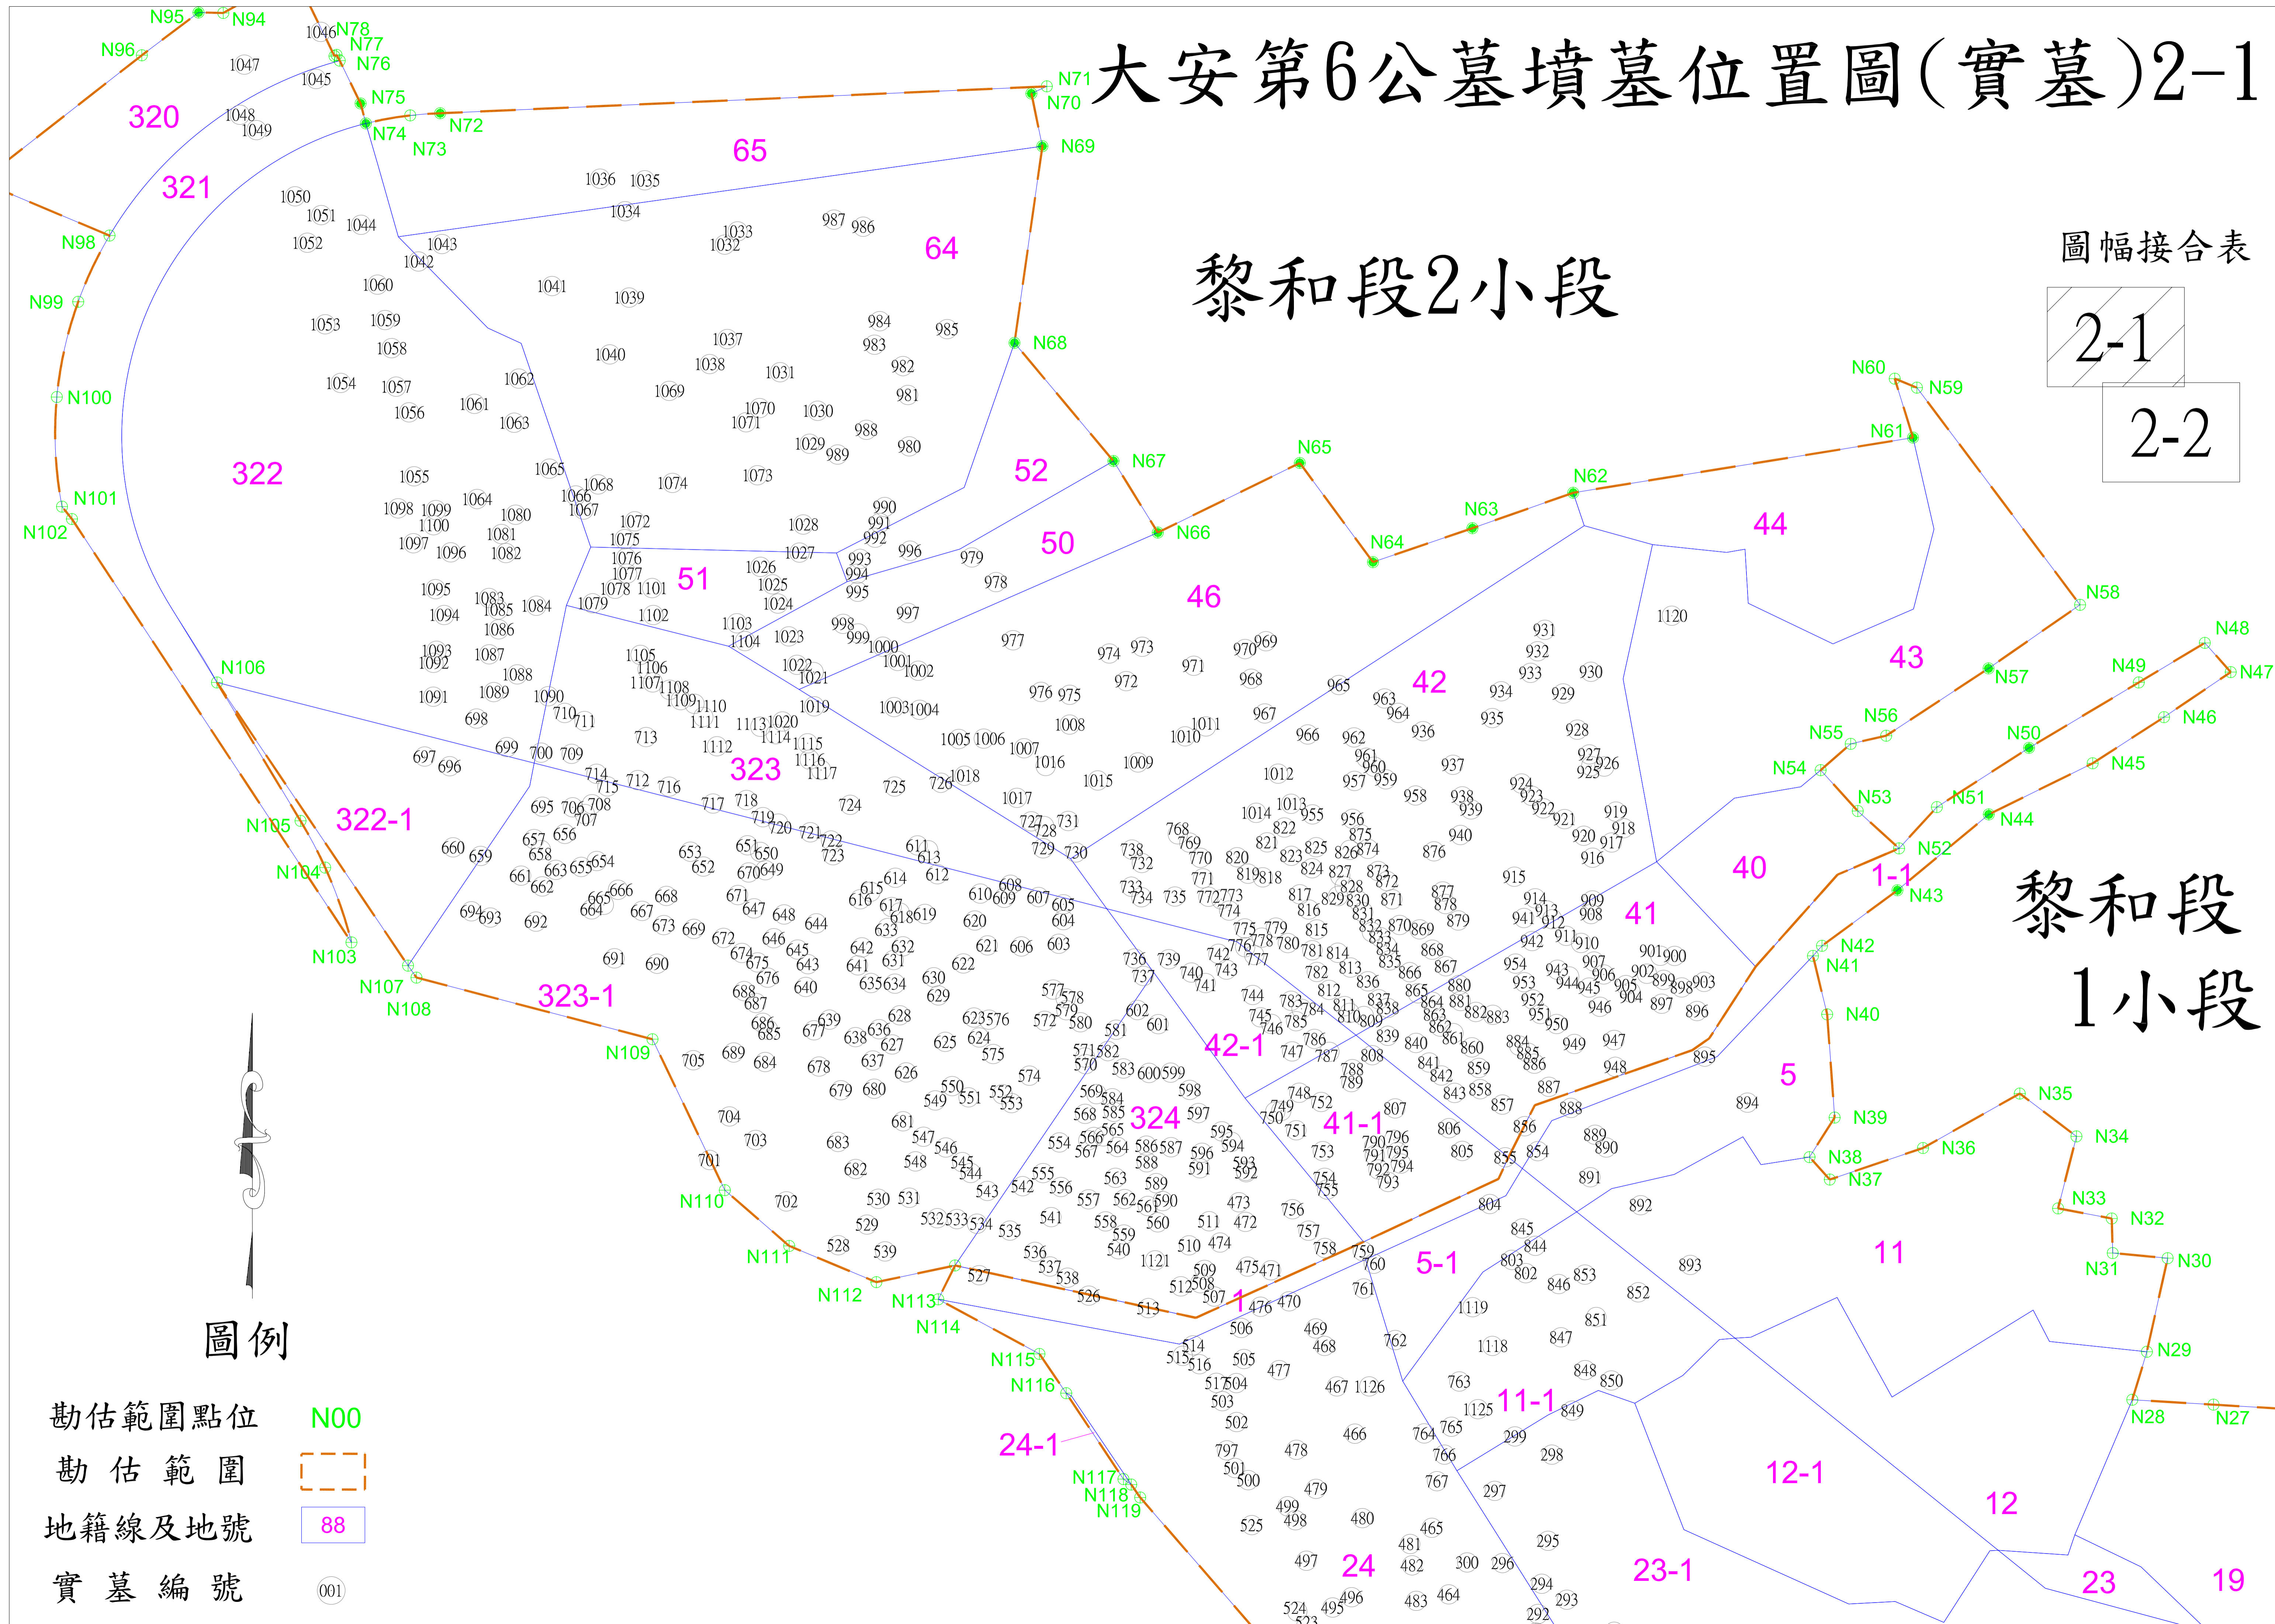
大安第6公墓墳墓位置圖(實墓)2-1

黎和段2小段

黎和段 1小段

圖幅接合表

| 2-1 | |
|---|---|
| | 2-2 |

圖例

勘估範圍點位 N00

勘估範圍

地籍線及地號 88

實墓編號 001

320 321 322 322-1 323 323-1 324 65 64 52 51 50 46 44 43 42 42-1 41 41-1 40 1-1 5 5-1 1 11 11-1 12 12-1 23 23-1 24 24-1 19

N95 N94 N96 N78 N77 N76 N75 N74 N73 N72 N71 N70 N69 N98 N99 N100 N101 N102 N68 N67 N66 N65 N64 N63 N62 N61 N60 N59 N58 N57 N56 N55 N54 N53 N52 N51 N50 N49 N48 N47 N46 N45 N44 N43 N42 N41 N40 N39 N38 N37 N36 N35 N34 N33 N32 N31 N30 N29 N28 N27 N106 N105 N104 N103 N107 N108 N109 N110 N111 N112 N113 N114 N115 N116 N117 N118 N119